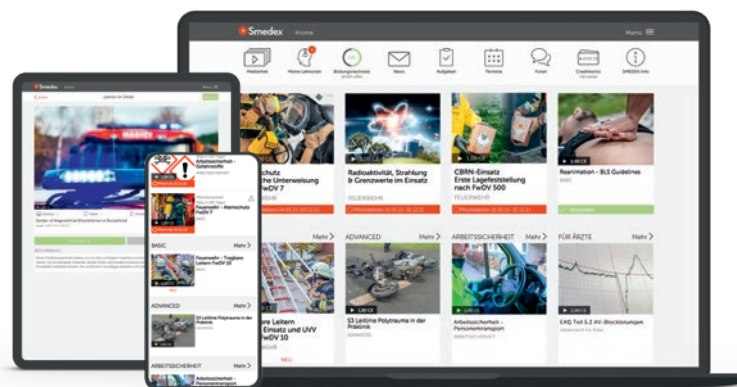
Smedex Home

Menü

Mediathek
Meine Lektionen
Bildungsnachweis
News
Aufgaben
Termine
Foren
Creditstore
SMEDEX Info

schutz
he Unterweisung
FwDV 7

Radioaktivität, Strahlung & Grenzwerte im Einsatz
FEUERWEHR

CBRN-Einsatz
Erste Lagefeststellung nach FwDV 500
FEUERWEHR

Reanimation - BLS Guidelines
BASIC

Mehr >
ADVANCED
Mehr >
ARBEITSSICHERHEIT
Mehr >
FÜR ÄRZTE
Mehr >

re Leitern
Einsatz und UVV
FwDV 10

S3 Leitlinie Polytrauma in der Präklinik
ADVANCED

Arbeitssicherheit - Patiententransport
ARBEITSSICHERHEIT

EKG Teil 5.2 AV-Blockierungen

NEU

Smedex
Lektion im Detail

Arbeitssicherheit - Gefahrstoffe
ARBEITSSICHERHEIT

Feuerwehr - Atemschutz FwDV 7

BASIC
Mehr >

Feuerwehr - Tragbare Leitern FwDV 10

NEU

ADVANCED
Mehr >

S3 Leitlinie Polytrauma in der Präklinik

ARBEITSSICHERHEIT
Mehr >

Arbeitssicherheit - Gefahrstoffe